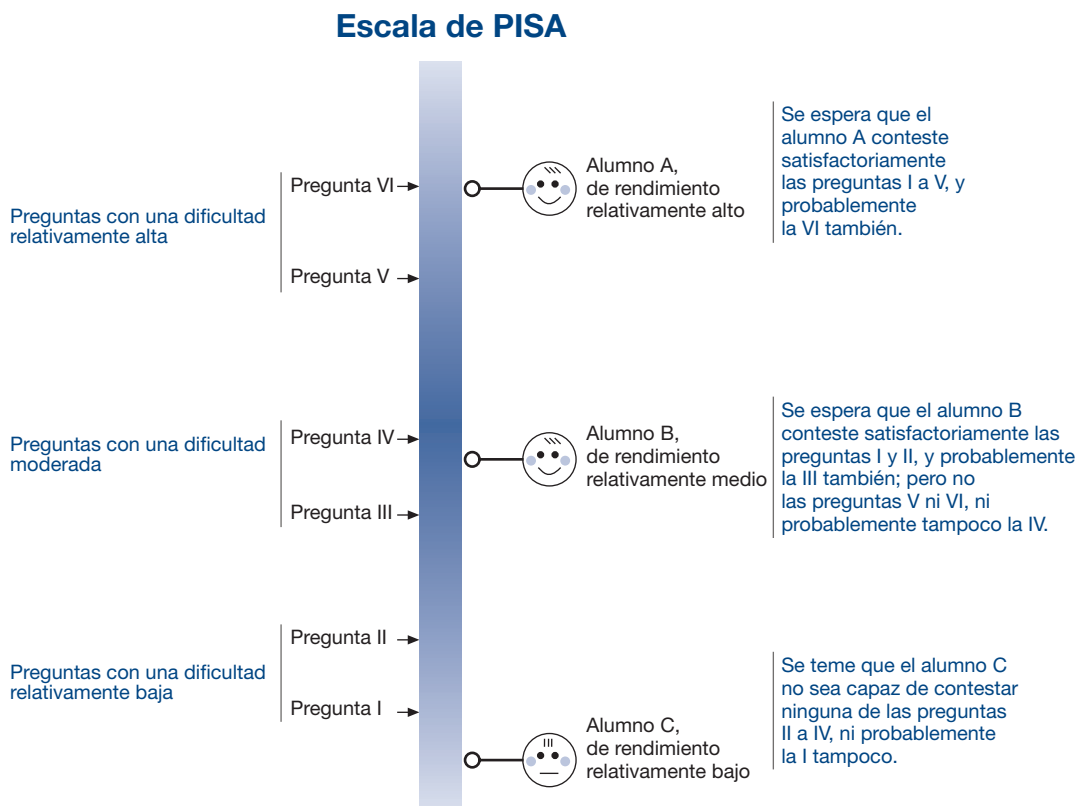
Escala de PISA

Preguntas con una dificultad relativamente alta

Pregunta VI

Pregunta V

Alumno A, de rendimiento relativamente alto

Se espera que el alumno A conteste satisfactoriamente las preguntas I a V, y probablemente la VI también.

Preguntas con una dificultad moderada

Pregunta IV

Pregunta III

Alumno B, de rendimiento relativamente medio

Se espera que el alumno B conteste satisfactoriamente las preguntas I y II, y probablemente la III también; pero no las preguntas V ni VI, ni probablemente tampoco la IV.

Preguntas con una dificultad relativamente baja

Pregunta II

Pregunta I

Alumno C, de rendimiento relativamente bajo

Se teme que el alumno C no sea capaz de contestar ninguna de las preguntas II a IV, ni probablemente la I tampoco.